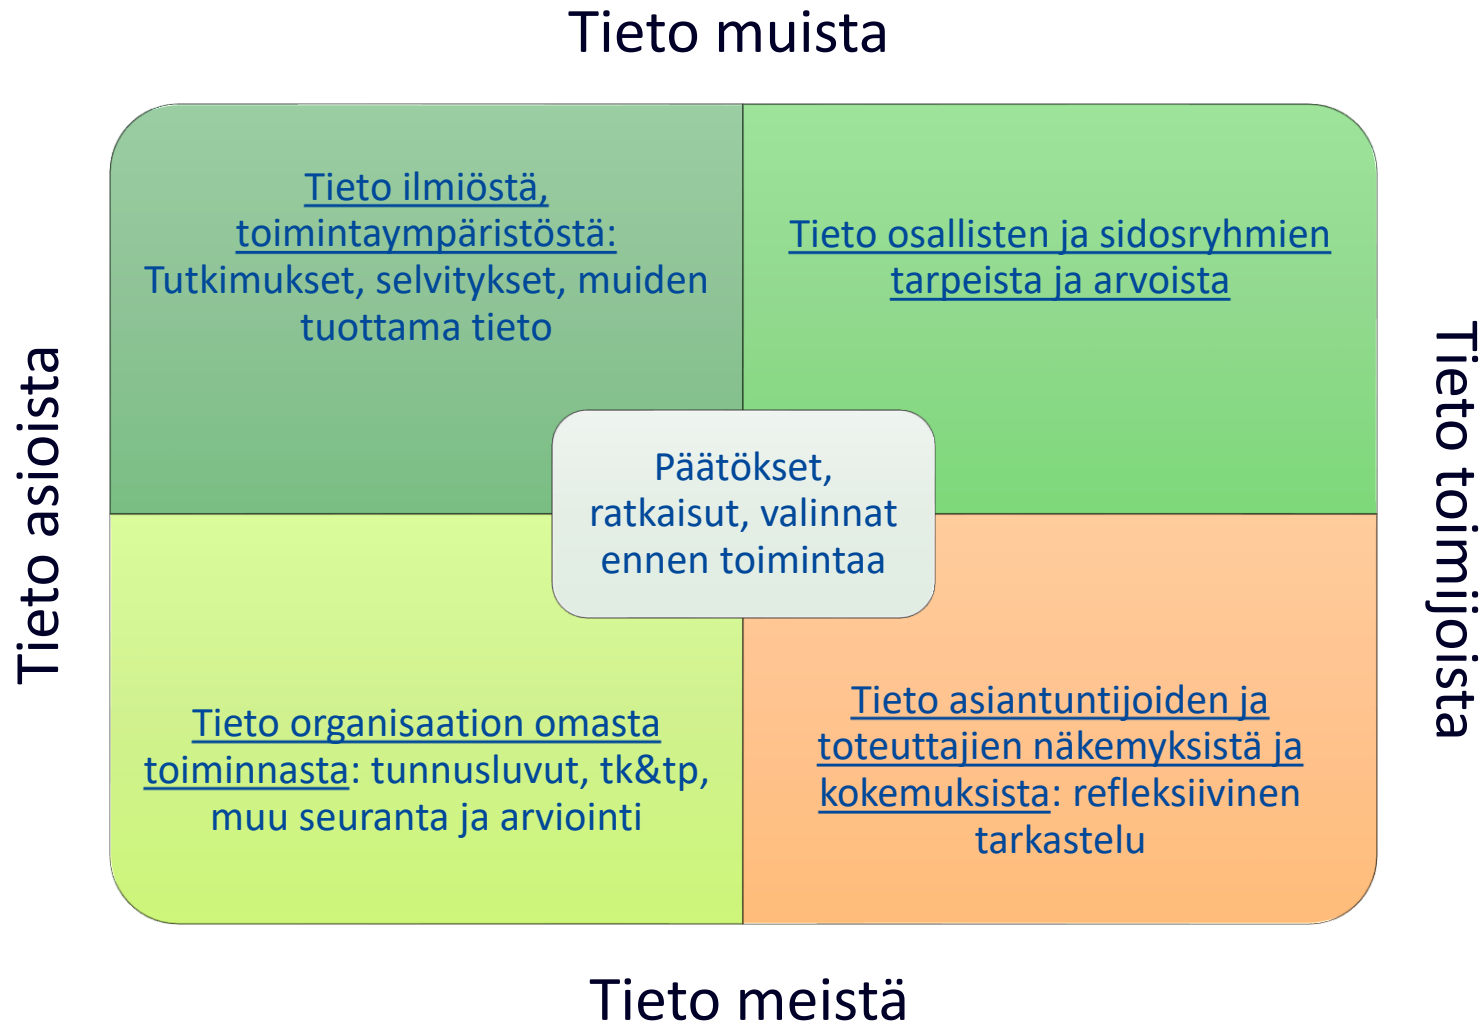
Tieto muista

Tieto asioista

Tieto toimijoista

Tieto ilmiöstä, toimintaympäristöstä: Tutkimukset, selvitykset, muiden tuottama tieto

Tieto osallisten ja sidosryhmien tarpeista ja arvoista

Päätökset, ratkaisut, valinnat ennen toimintaa

Tieto organisaation omasta toiminnasta: tunnusluvut, tk&tp, muu seuranta ja arviointi

Tieto asiantuntijoiden ja toteuttajien näkemyksistä ja kokemuksista: refleksiivinen tarkastelu

Tieto meistä